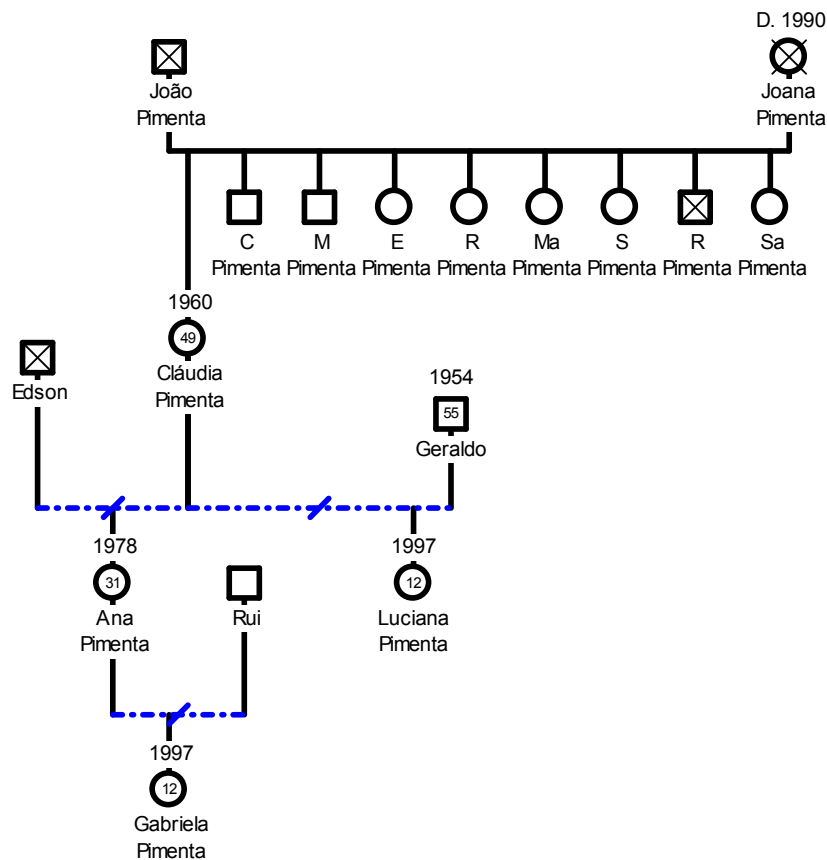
D. 1990

João Pimenta

Joana Pimenta

C Pimenta

M Pimenta

E Pimenta

R Pimenta

Ma Pimenta

S Pimenta

R Pimenta

Sa Pimenta

1960

49

Cláudia Pimenta

Edson

1954

55

Geraldo

1978

31

Ana Pimenta

Rui

1997

12

Luciana Pimenta

1997

12

Gabriela Pimenta